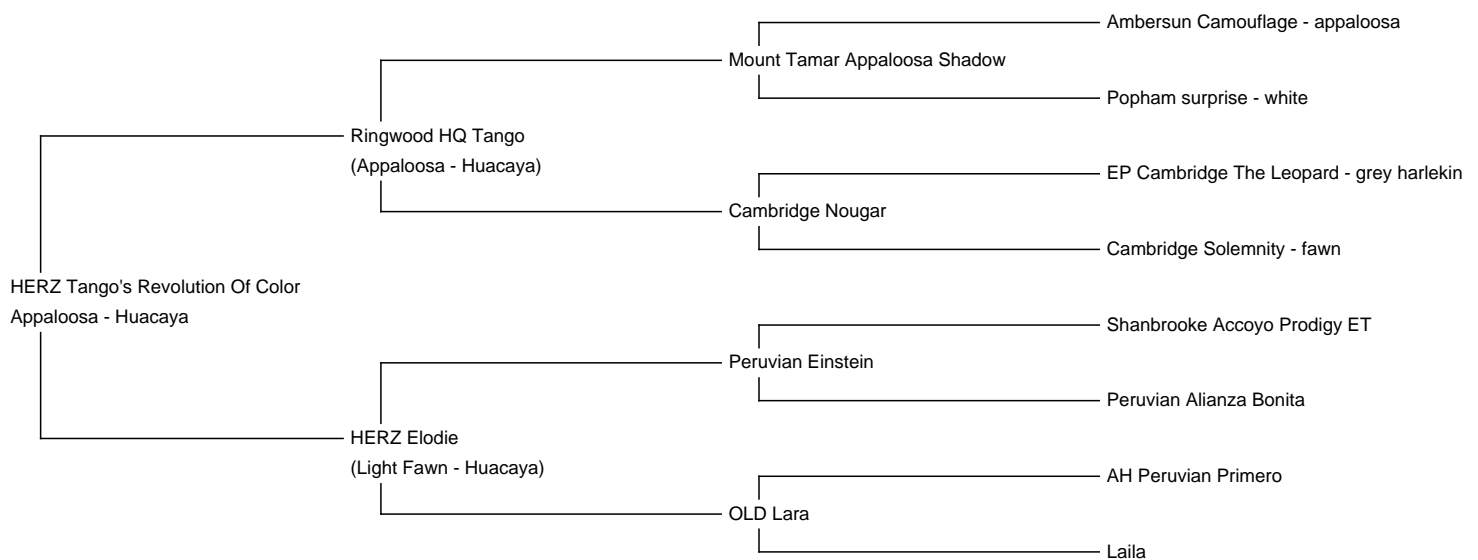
HERZ Tango's Revolution Of Color
Appaloosa - Huacaya

Ringwood HQ Tango
(Appaloosa - Huacaya)

Mount Tamar Appaloosa Shadow

Ambersun Camouflage - appaloosa

Popham surprise - white

Cambridge Nougar

EP Cambridge The Leopard - grey harlekin

Cambridge Solemnity - fawn

HERZ Elodie
(Light Fawn - Huacaya)

Peruvian Einstein

Shanbrooke Accoyo Prodigy ET

Peruvian Alianza Bonita

OLD Lara

AH Peruvian Primero

Laila